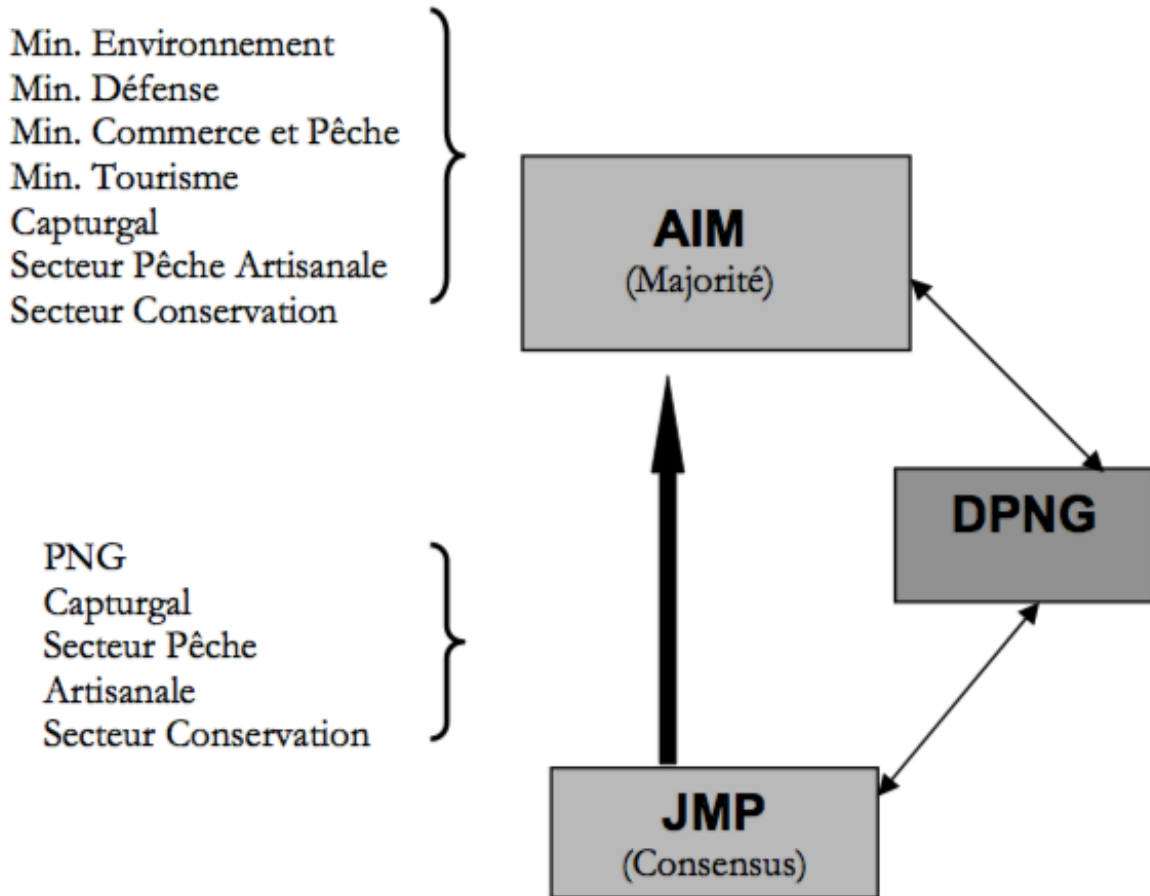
Min. Environnement
Min. Défense
Min. Commerce et Pêche
Min. Tourisme
Capturgal
Secteur Pêche Artisanale
Secteur Conservation

AIM
(Majorité)

DPNG

PNG
Capturgal
Secteur Pêche Artisanale
Secteur Conservation

JMP
(Consensus)